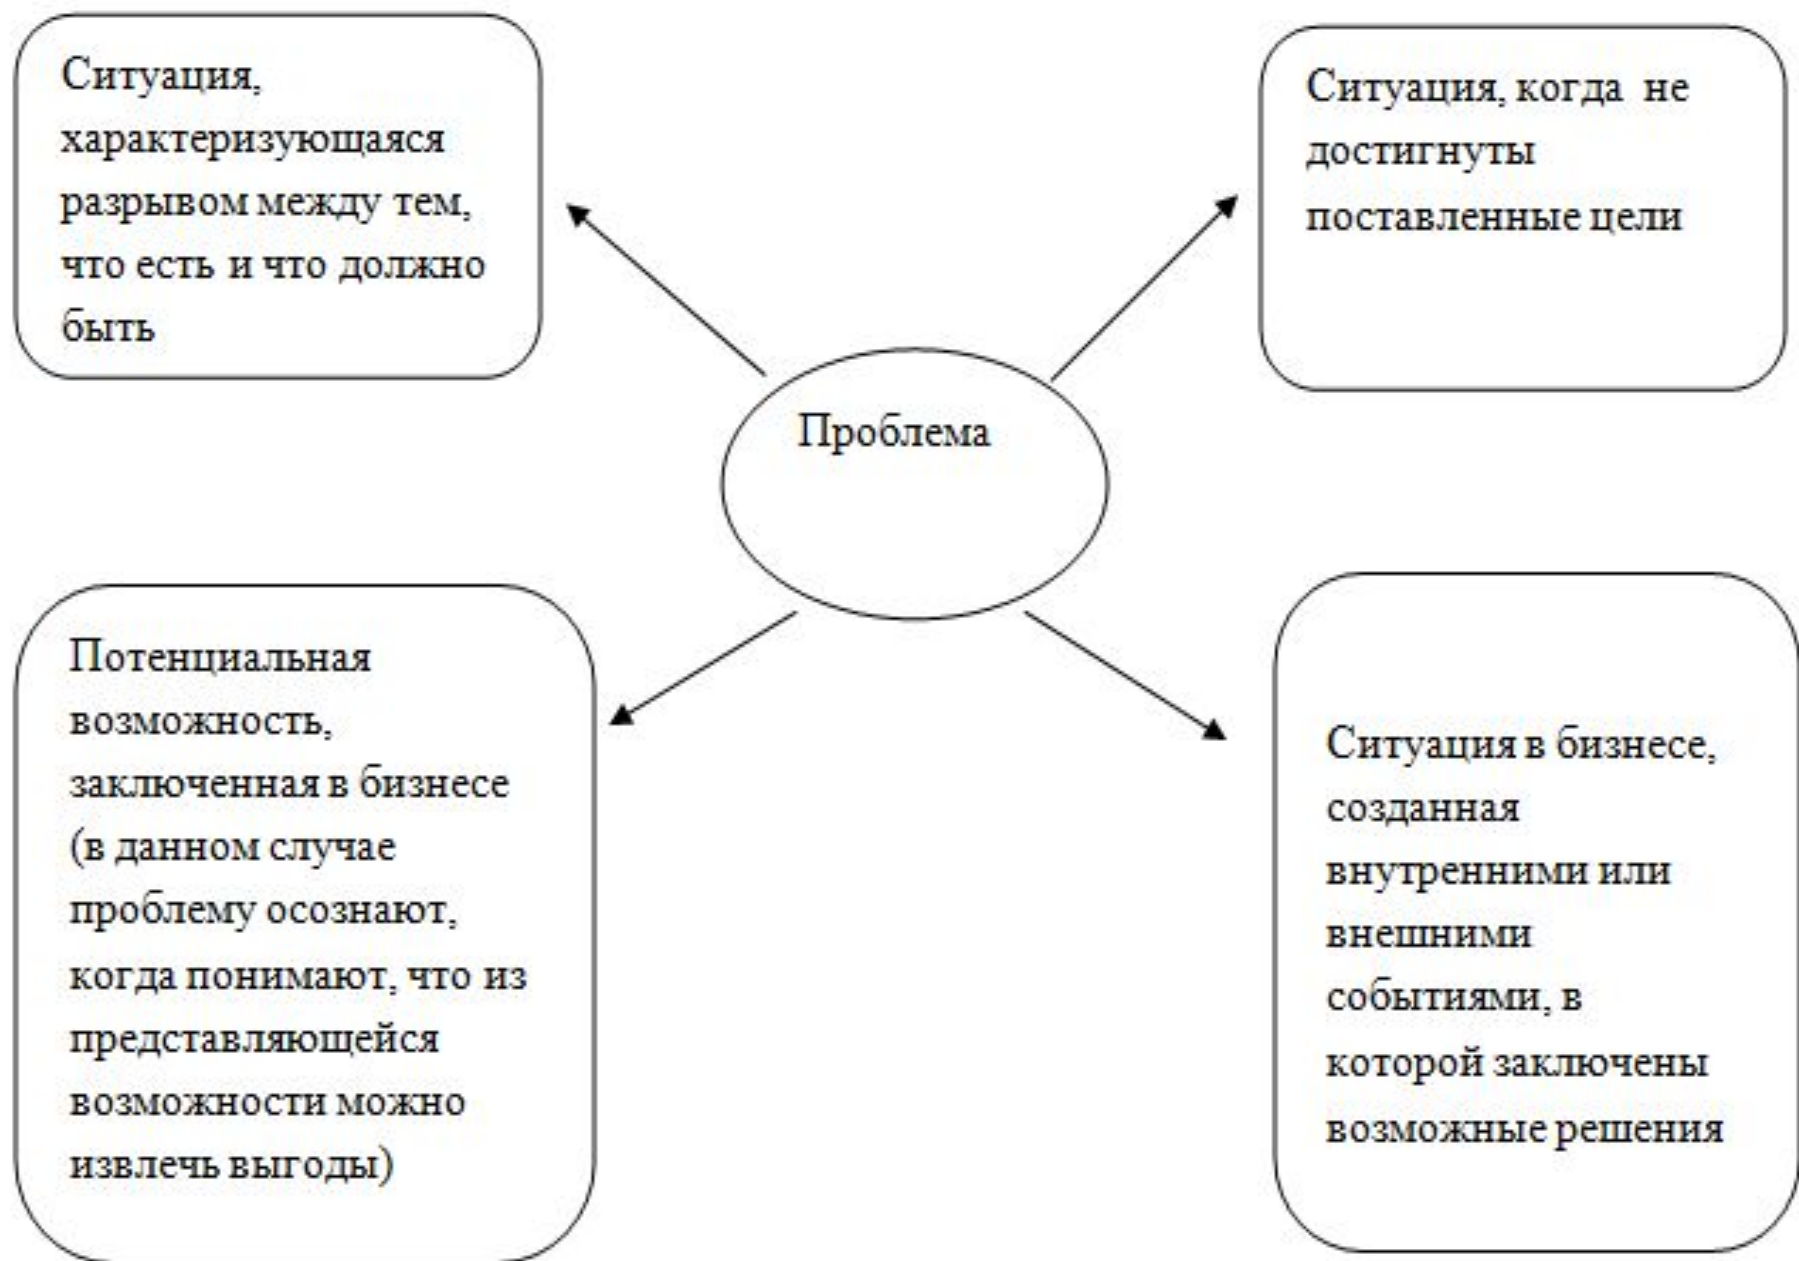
Ситуация, характеризующаяся разрывом между тем, что есть и что должно быть

Ситуация, когда не достигнуты поставленные цели

Проблема

Потенциальная возможность, заключенная в бизнесе (в данном случае проблему осознают, когда понимают, что из представляющейся возможности можно извлечь выгоды)

Ситуация в бизнесе, созданная внутренними или внешними событиями, в которой заключены возможные решения